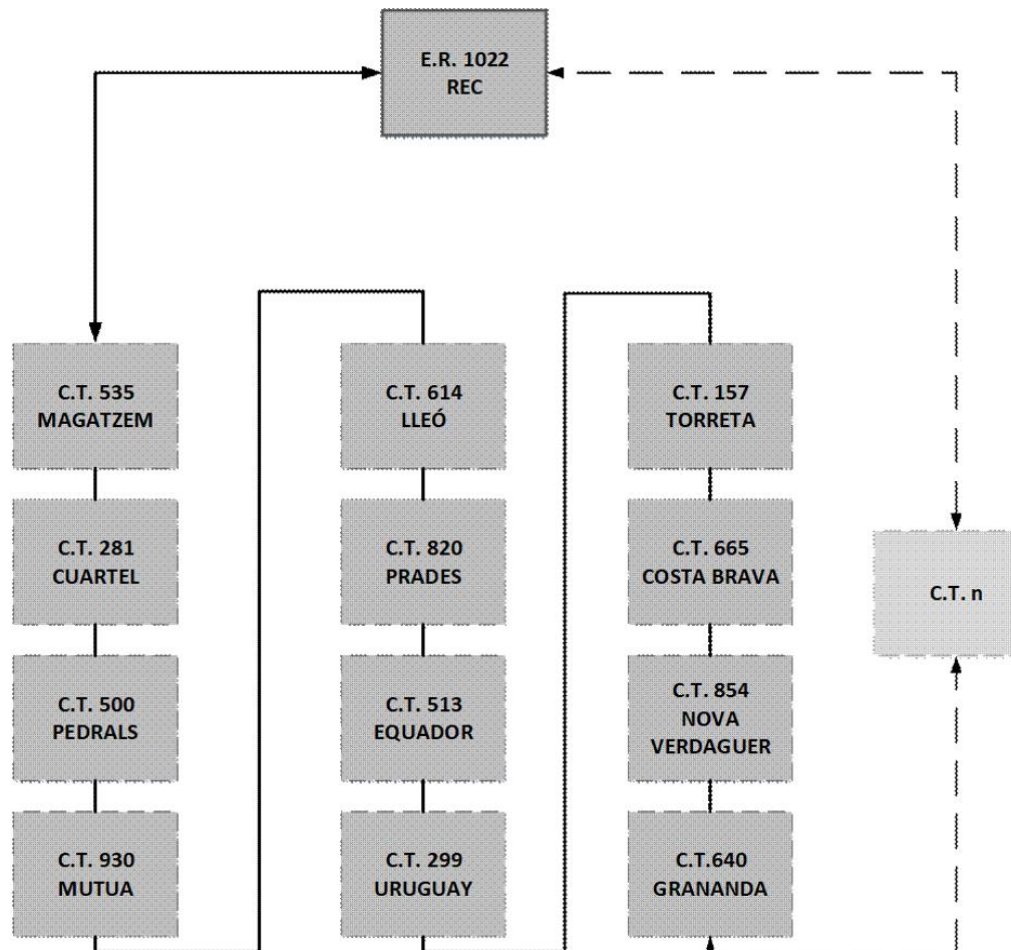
E.R. 1022
REC

C.T. 535
MAGATZEM

C.T. 281
CUARTEL

C.T. 500
PEDRALS

C.T. 930
MUTUA

C.T. 614
LLEÓ

C.T. 820
PRADES

C.T. 513
EQUADOR

C.T. 299
URUGUAY

C.T. 157
TORRETA

C.T. 665
COSTA BRAVA

C.T. 854
NOVA
VERDAGUER

C.T.640
GRANANDA

C.T. n